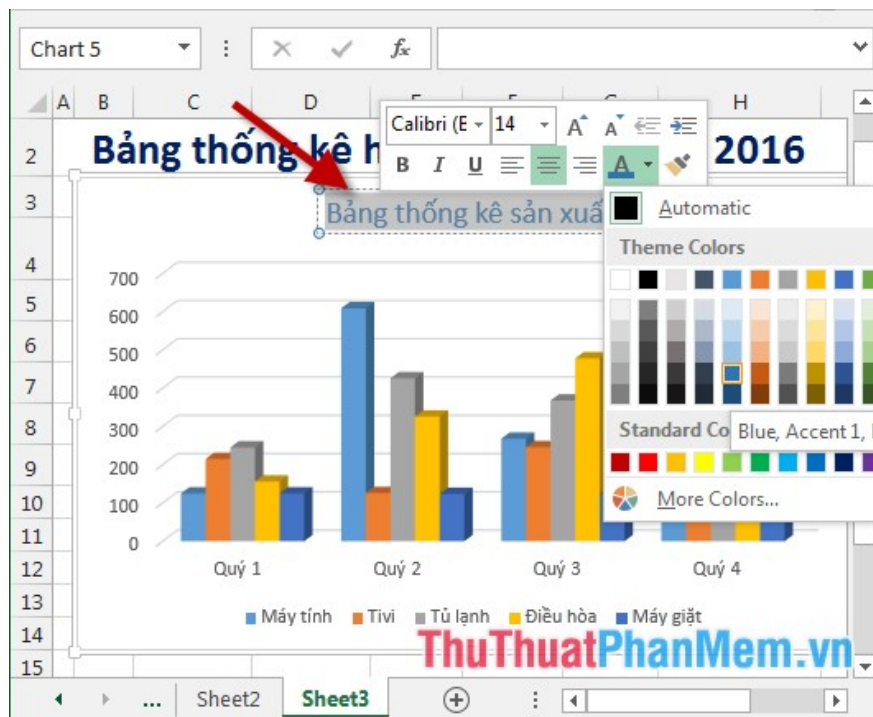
Chart 5

$f_x$

A B C D E F G H

Calibri (E 14

B I U A

2 Bảng thống kê h 2016

3 Bảng thống kê sản xuấ

Automatic

Theme Colors

Standard Co Blue, Accent 1,

More Colors...

4 700
5 600
6 500
7 400
8 300
9 200
10 100
11 0

12 Quý 1 Quý 2 Quý 3 Quý 4

13 Máy tính Tivi Tủ lạnh Điều hòa Máy giặt

14

15

... Sheet2 Sheet3

ThuThuatPhanMem.vn